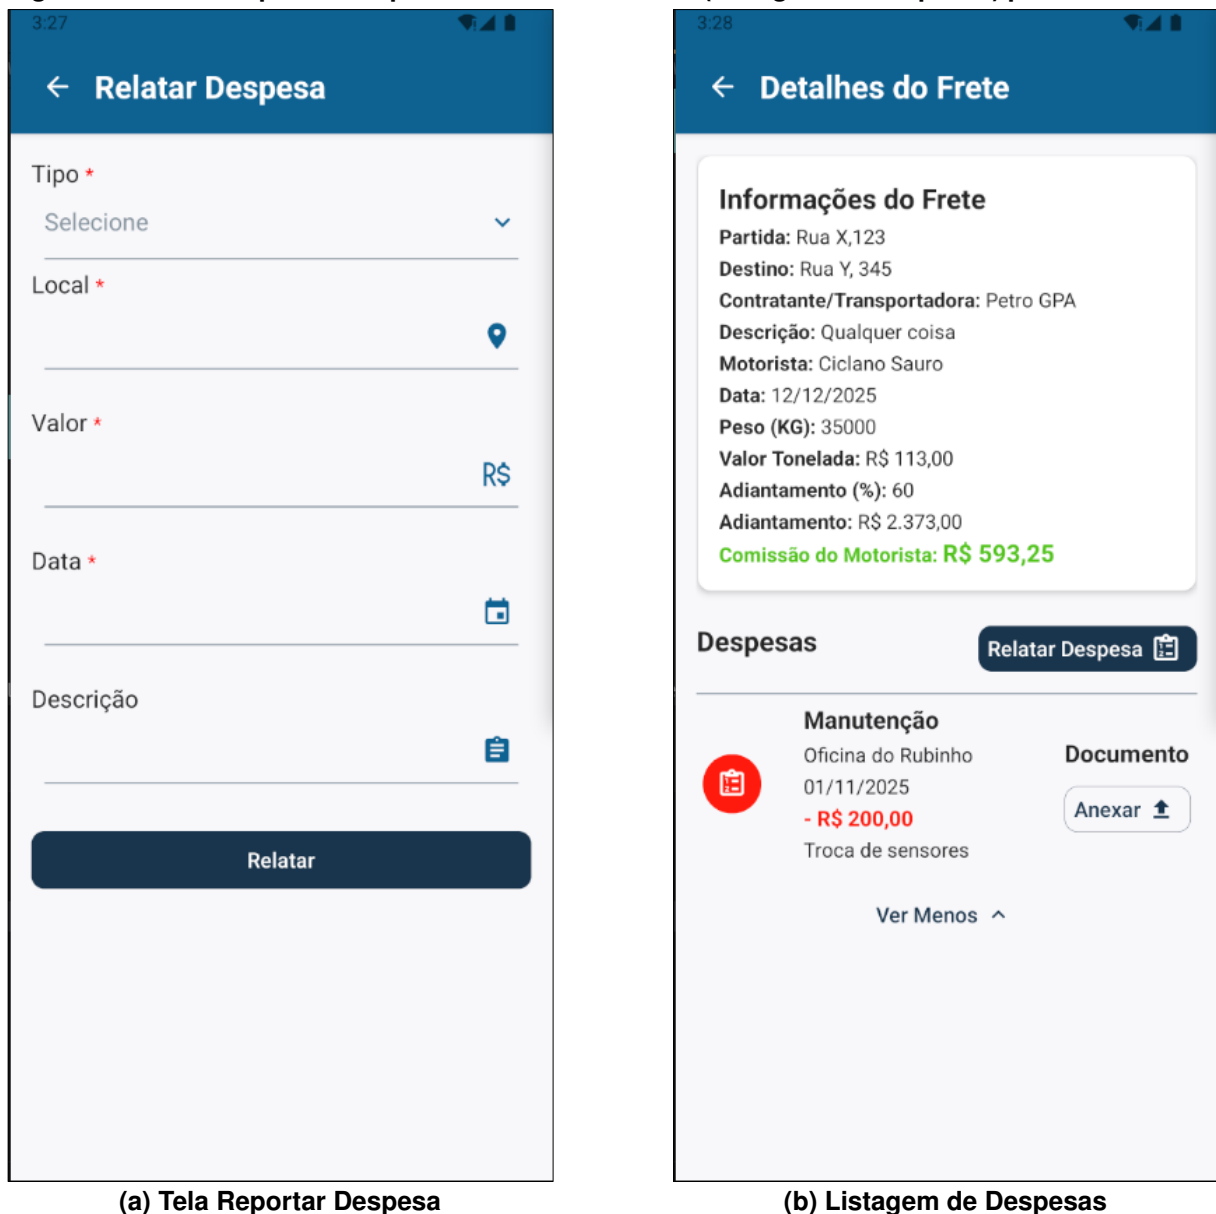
3:27

Relatar Despesa

Tipo *
Selecione

Local *

Valor *
R$

Data *

Descrição

Relatar

(a) Tela Reportar Despesa

3:28

Detalhes do Frete

Informações do Frete
Partida: Rua X,123
Destino: Rua Y, 345
Contratante/Transportadora: Petro GPA
Descrição: Qualquer coisa
Motorista: Ciclano Sauro
Data: 12/12/2025
Peso (KG): 35000
Valor Tonelada: R$ 113,00
Adiantamento (%): 60
Adiantamento: R$ 2.373,00
Comissão do Motorista: R$ 593,25

Despesas
Relatar Despesa

Manutenção
Oficina do Rubinho
01/11/2025
- R$ 200,00
Troca de sensores

Documento
Anexar

Ver Menos

(b) Listagem de Despesas